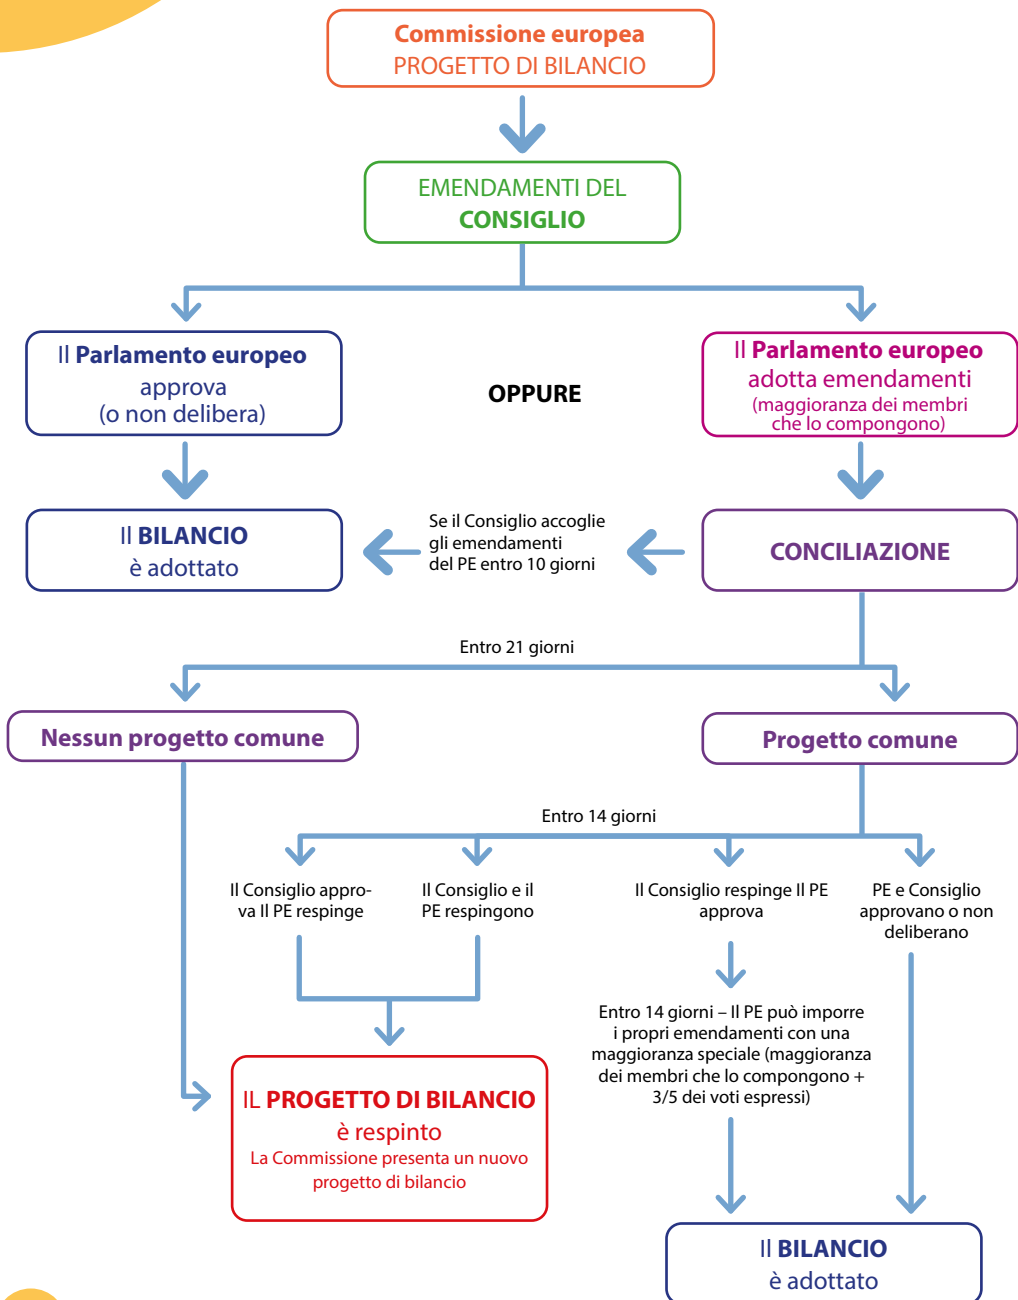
Commissione europea
PROGETTO DI BILANCIO

EMENDAMENTI DEL CONSIGLIO

Il Parlamento europeo approva (o non delibera)

OPPURE

Il Parlamento europeo adotta emendamenti (maggioranza dei membri che lo compongono)

Il BILANCIO è adottato

Se il Consiglio accoglie gli emendamenti del PE entro 10 giorni

CONCILIAZIONE

Entro 21 giorni

Nessun progetto comune

Progetto comune

Entro 14 giorni

Il Consiglio approva Il PE respinge

Il Consiglio e il PE respingono

Il Consiglio respinge Il PE approva

PE e Consiglio approvano o non deliberano

Entro 14 giorni – Il PE può imporre i propri emendamenti con una maggioranza speciale (maggioranza dei membri che lo compongono + 3/5 dei voti espressi)

IL PROGETTO DI BILANCIO è respinto
La Commissione presenta un nuovo progetto di bilancio

Il BILANCIO è adottato